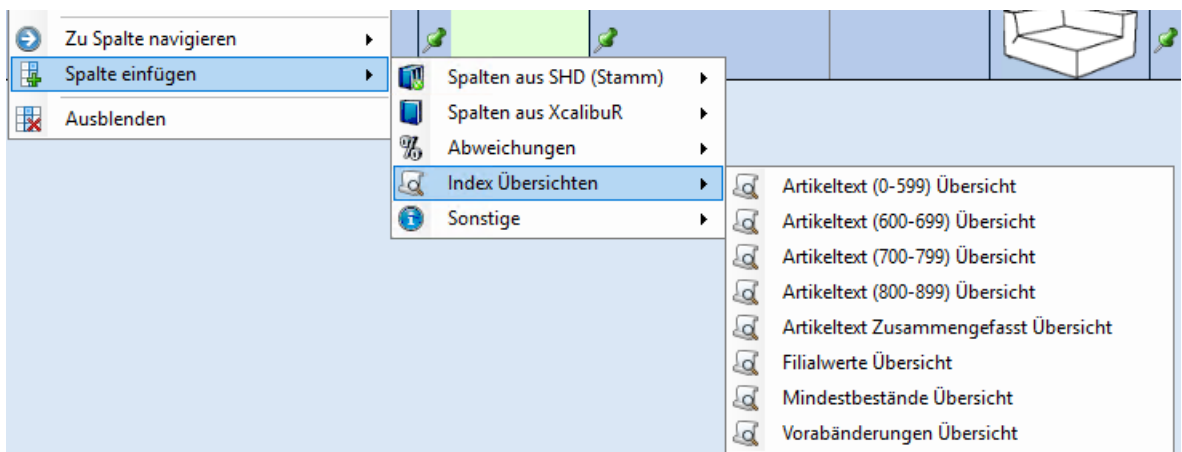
Zu Spalte navigieren
Spalte einfügen
Ausblenden

Spalten aus SHD (Stamm)
Spalten aus XcalibuR
Abweichungen
Index Übersichten
Sonstige

Artikeltext (0-599) Übersicht
Artikeltext (600-699) Übersicht
Artikeltext (700-799) Übersicht
Artikeltext (800-899) Übersicht
Artikeltext Zusammengefasst Übersicht
Filialwerte Übersicht
Mindestbestände Übersicht
Vorabänderungen Übersicht